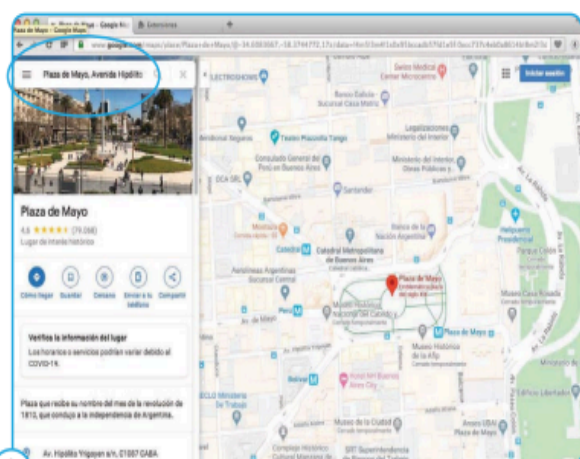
Plaza de Mayo - Google Maps
Extensiones
Plaza de Mayo - Google Maps
www.google.com/maps/place/Plaza+de+Mayo/@-34.6083667,-58.3744772,17z/data=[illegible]

Plaza de Mayo, Avenida Hipólito

Plaza de Mayo
4,6 ★★★★★ (79.288)
Lugar de interés histórico

Cómo llegar
Guardar
Cercano
Enviar a tu teléfono
Compartir

Verifica la información del lugar
Los horarios o servicios podrían variar debido al COVID-19.

Plaza que recibe su nombre del mes de la revolución de 1810, que condujo a la independencia de Argentina.

Av. Hipólito Yrigoyen s/n, C1087 CABA

Iniciar sesión

ELECTROSHOWS
Gesto Medical Center Microcentro
Banco Galicia - Sucursal Casa Matriz
Legalizaciones Ministerio del Interior
Bendicmal Seguros
Teatro Piazzolla Tango
Consulado General del Perú en Buenos Aires
Ministerio del Interior, Obras Públicas y ...
OCA SRL
Santander
Mostaza
Catedral
Catedral Metropolitana de Buenos Aires
Banco de la Nación Argentina
Aerolíneas Argentinas Sucursal Central
Plaza de Mayo
Perú
Museo Histórico Nacional del Cabildo
Plaza de Mayo
Avenida de Mayo
Museo Histórico de la AFIP
Bolívar
Hotel NH Buenos Aires City
Museo de la Ciudad
Helipuerto Presidencial
Museo Casa Rosada
Plaza de Mayo
Amores USAL
Edificio Libertador